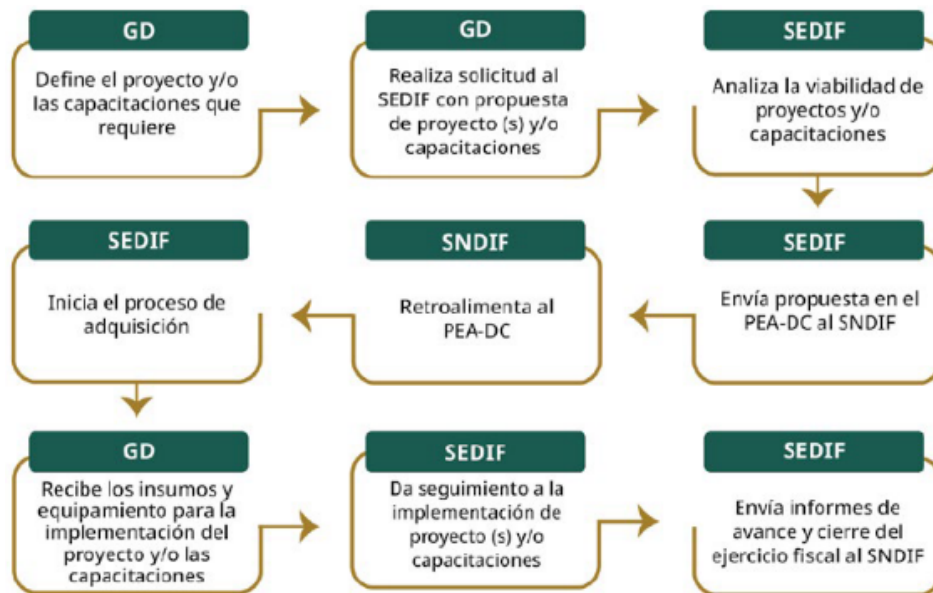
GD

Define el proyecto y/o las capacitaciones que requiere

GD

Realiza solicitud al SEDIF con propuesta de proyecto (s) y/o capacitaciones

SEDIF

Analiza la viabilidad de proyectos y/o capacitaciones

SEDIF

Envía propuesta en el PEA-DC al SNDIF

SNDIF

Retroalimenta al PEA-DC

SEDIF

Inicia el proceso de adquisición

GD

Recibe los insumos y equipamiento para la implementación del proyecto y/o las capacitaciones

SEDIF

Da seguimiento a la implementación de proyecto (s) y/o capacitaciones

SEDIF

Envía informes de avance y cierre del ejercicio fiscal al SNDIF